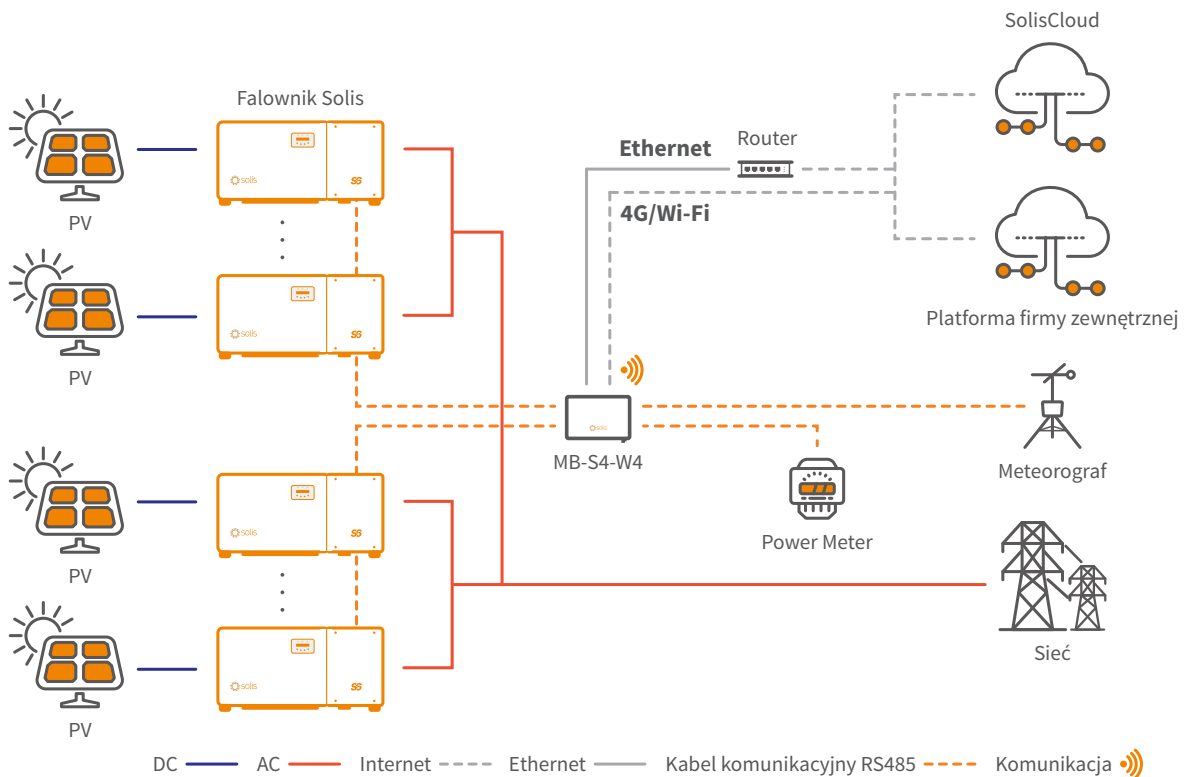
SolisCloud

Falownik Solis

Ethernet

Router

4G/Wi-Fi

PV

solis

S6

PV

solis

S6

Platforma firmy zewnętrznej

MB-S4-W4

solis

Meteorograf

Power Meter

PV

solis

S6

PV

solis

S6

Sieć

DC AC Internet Ethernet Kabel komunikacyjny RS485 Komunikacja